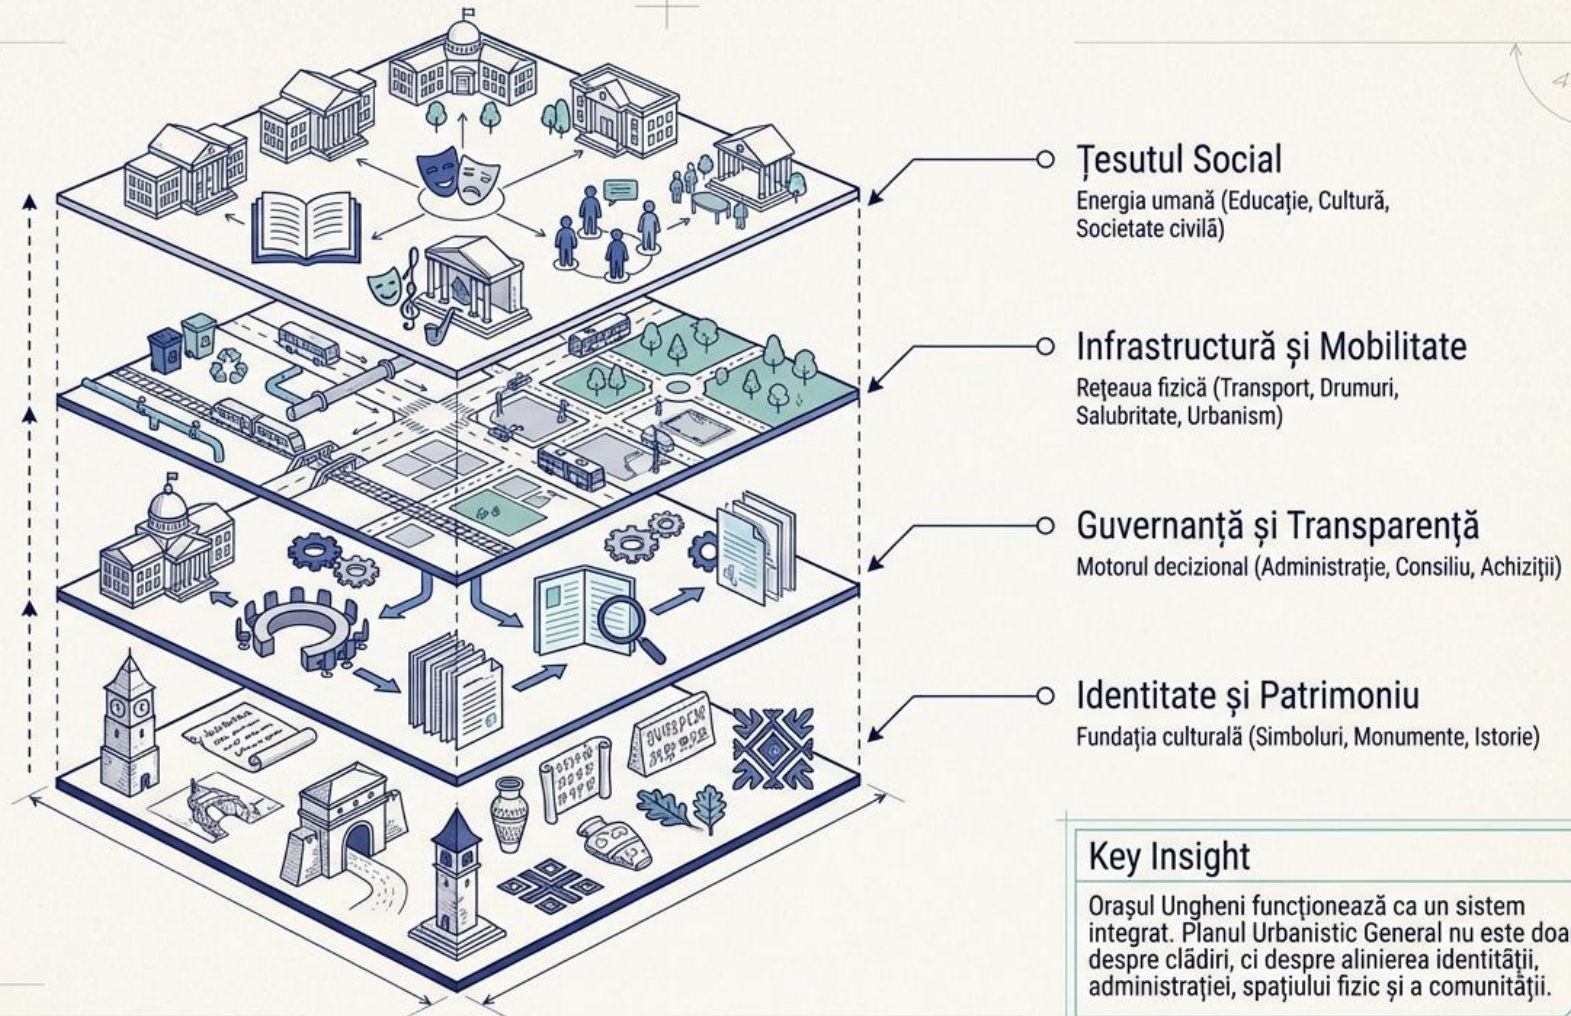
Țesutul Social
Energia umană (Educație, Cultură, Societate civilă)

Infrastructură și Mobilitate
Rețeaua fizică (Transport, Drumuri, Salubritate, Urbanism)

Guvernanță și Transparență
Motorul decizional (Administrație, Consiliu, Achiziții)

Identitate și Patrimoniu
Fundația culturală (Simboluri, Monumente, Istorie)

Key Insight
Orașul Ungheni funcționează ca un sistem integrat. Planul Urbanistic General nu este doa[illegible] despre clădiri, ci despre alinierea identității, administrației, spațiului fizic și a comunității.